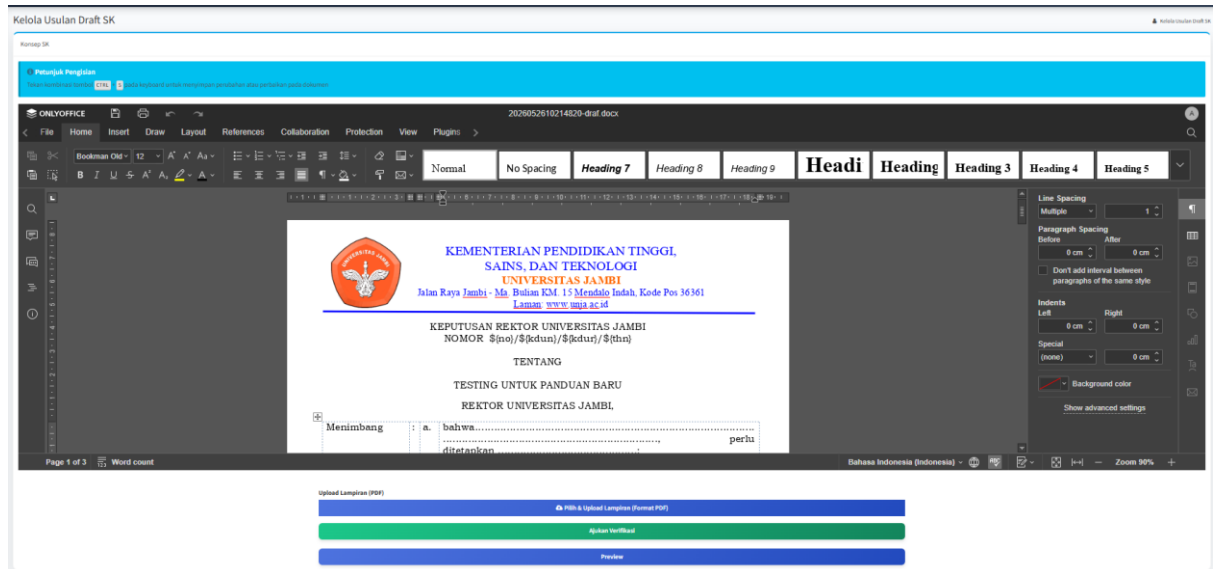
Kelola Usulan Draft SK

Kelola Usulan Draft SK

Konsep SK

Petunjuk Pengisian
Tekan kombinasi tombol CTRL + S pada keyboard untuk menyimpan perubahan atau perbaikan pada dokumen

ONLYOFFICE
20260526102148 20-draf.docx

File Home Insert Draw Layout References Collaboration Protection View Plugins

Bookman Old 12

Normal | No Spacing | Heading 7 | Heading 8 | Heading 9 | Headi | Heading | Heading 3 | Heading 4 | Heading 5

KEMENTERIAN PENDIDIKAN TINGGI,
SAINS, DAN TEKNOLOGI
UNIVERSITAS JAMBI
Jalan Raya Jambi - Ma. Bulian KM. 15 Mendalo Indah, Kode Pos 36361
Laman: www.unja.ac.id

KEPUTUSAN REKTOR UNIVERSITAS JAMBI
NOMOR ${no}/${kdun}/${kdur}/${thn}

TENTANG

TESTING UNTUK PANDUAN BARU

REKTOR UNIVERSITAS JAMBI,

Menimbang : a. bahwa.............................................................................................
.................................................................., perlu
ditetapkan ....................................................;

Line Spacing
Multiple 1
Paragraph Spacing
Before After
0 cm 0 cm
Don't add interval between paragraphs of the same style
Indents
Left Right
0 cm 0 cm
Special
(none) 0 cm
Background color
Show advanced settings

Page 1 of 3 Word count
Bahasa Indonesia (Indonesia) Zoom 90%

Upload Lampiran (PDF)
Pilih & Upload Lampiran (Format PDF)
Ajukan Verifikasi
Preview